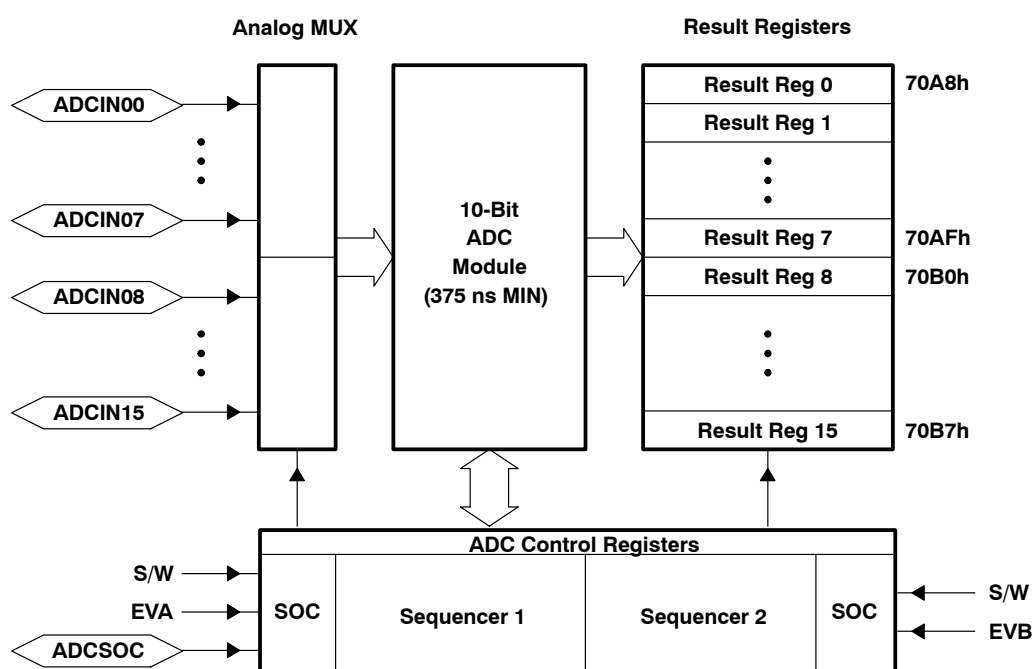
Analog MUX

Result Registers

ADCIN00

ADCIN07

ADCIN08

ADCIN15

10-Bit ADC Module (375 ns MIN)

Result Reg 0
Result Reg 1
Result Reg 7
Result Reg 8
Result Reg 15

70A8h
70AFh
70B0h
70B7h

ADC Control Registers

S/W
EVA
ADCSOC

SOC
Sequencer 1
Sequencer 2
SOC

S/W
EVB